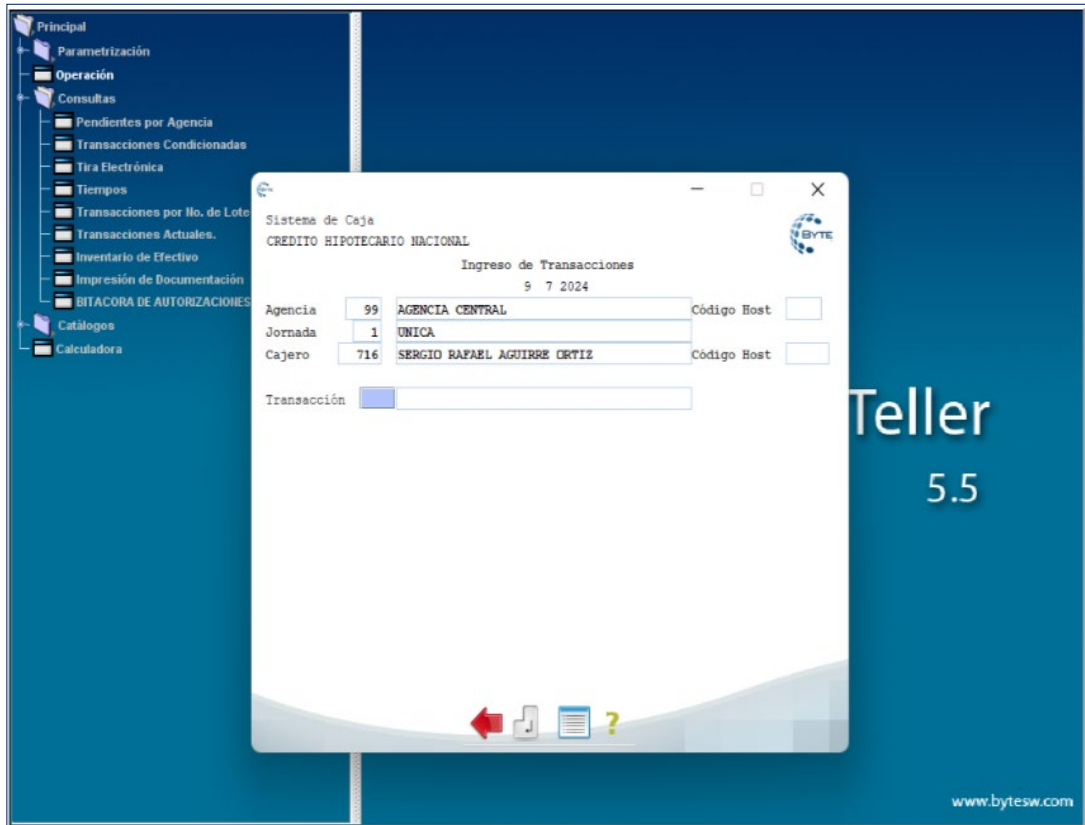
Principal
Parametrización
Operación
Consultas
Pendientes por Agencia
Transacciones Condicionadas
Tira Electrónica
Tiempos
Transacciones por No. de Lote
Transacciones Actuales.
Inventario de Efectivo
Impresión de Documentación
BITACORA DE AUTORIZACIONES
Catálogos
Calculadora

Sistema de Caja
CREDITO HIPOTECARIO NACIONAL
BYTE
Ingreso de Transacciones
9 7 2024

| Agencia | 99 | AGENCIA CENTRAL | Código Host |
|---|---|---|---|
| Jornada | 1 | UNICA | |
| Cajero | 716 | SERGIO RAFAEL AGUIRRE ORTIZ | Código Host |

Transacción

?

Teller
5.5

www.bytesw.com